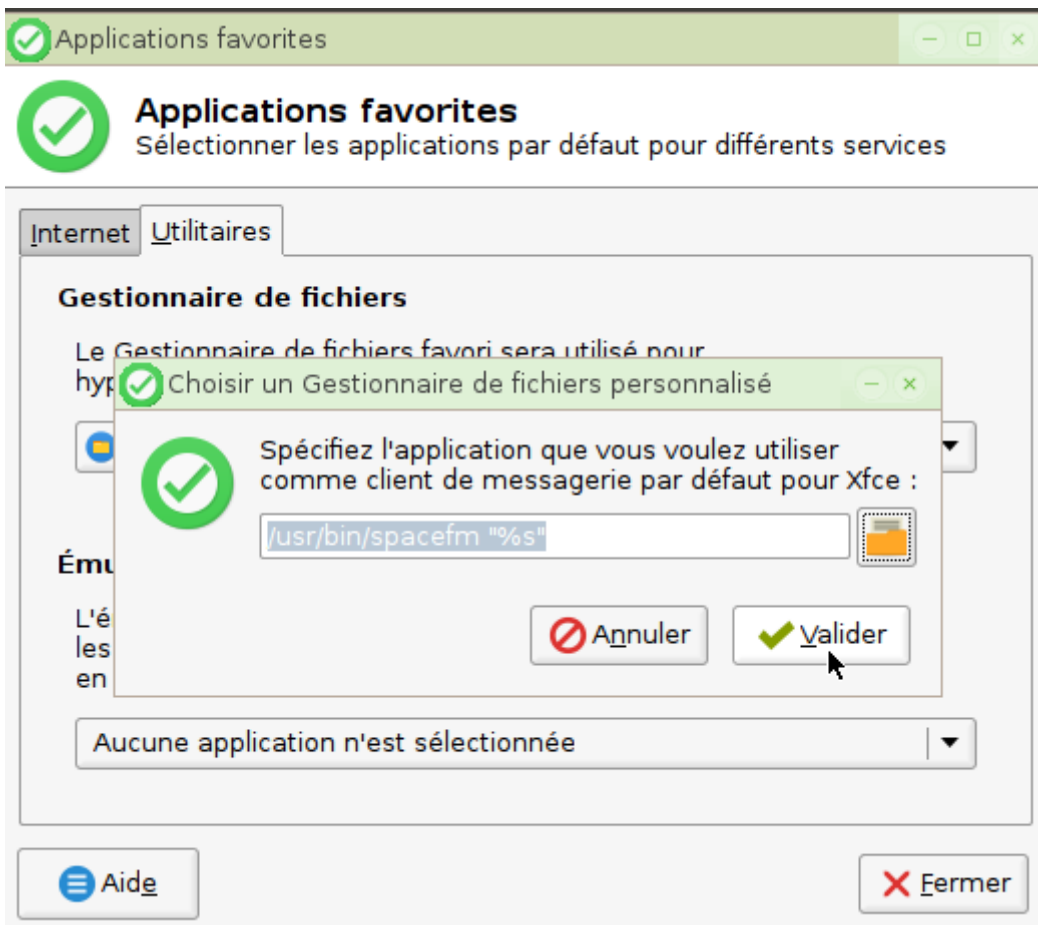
Applications favorites

Applications favorites
Sélectionner les applications par défaut pour différents services

Internet Utilitaires

Gestionnaire de fichiers

Le Gestionnaire de fichiers favori sera utilisé pour hyp

Ému

L'é
les
en

Choisir un Gestionnaire de fichiers personnalisé

Spécifiez l'application que vous voulez utiliser comme client de messagerie par défaut pour Xfce :

/usr/bin/spacefm "%s"

Annuler Valider

Aucune application n'est sélectionnée

Aide

Fermer